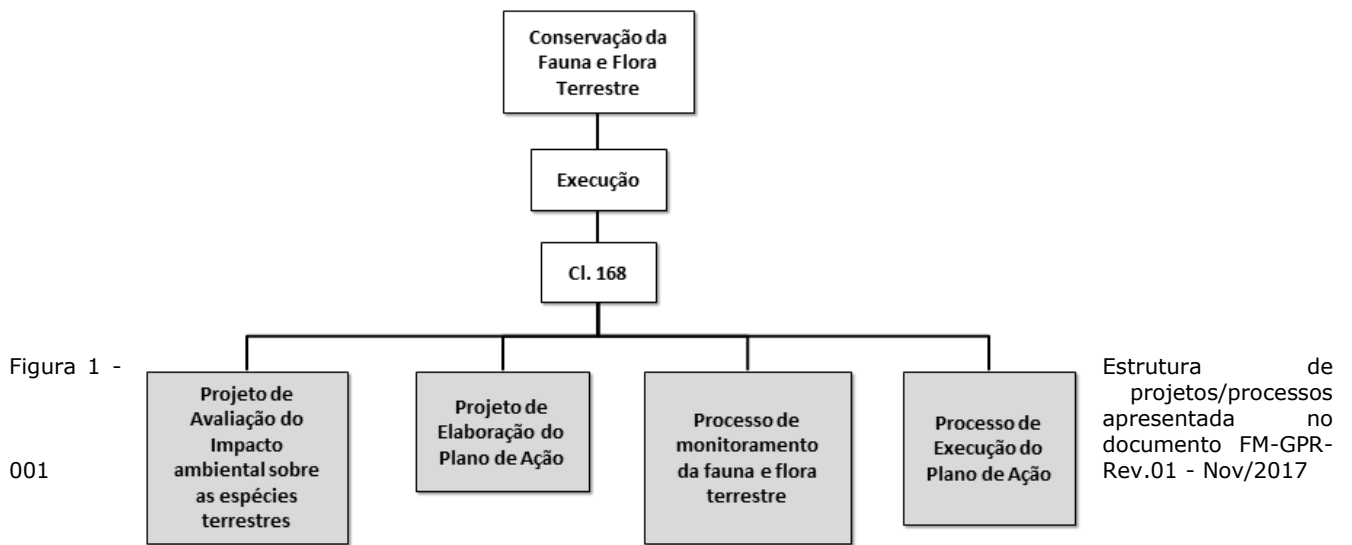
Conservação da Fauna e Flora Terrestre

Execução

Cl. 168

Projeto de Avaliação do Impacto ambiental sobre as espécies terrestres

Projeto de Elaboração do Plano de Ação

Processo de monitoramento da fauna e flora terrestre

Processo de Execução do Plano de Ação

Figura 1 - Estrutura de projetos/processos apresentada no documento FM-GPR-001 Rev.01 - Nov/2017